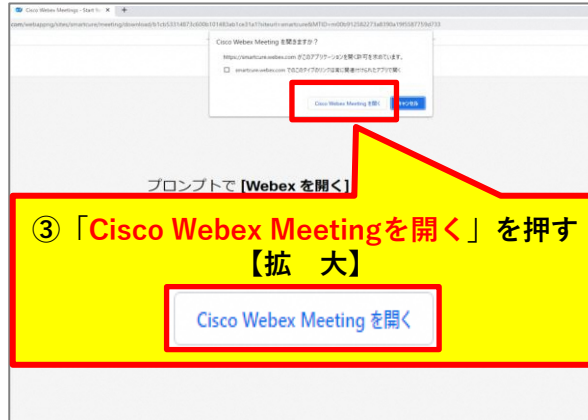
Cisco Webex Meetings - Start ×  +

com/webappng/sites/smartcure/meeting/download/61cb53314873c600b101483eb1ce31a1?siteurl=smartcure&MTID=m00fc912582273a839ba19f6587759d733

Cisco Webex Meeting を開きますか？

https://smartcure.webex.com がこのアプリケーションを開く許可を求めています。

smartcure.webex.com でこのタイプのリンクは常に関連付けられたアプリで開く

Cisco Webex Meeting を開く　キャンセル

プロンプトで [Webex を開く]

③「Cisco Webex Meetingを開く」を押す
【拡　大】

Cisco Webex Meeting を開く